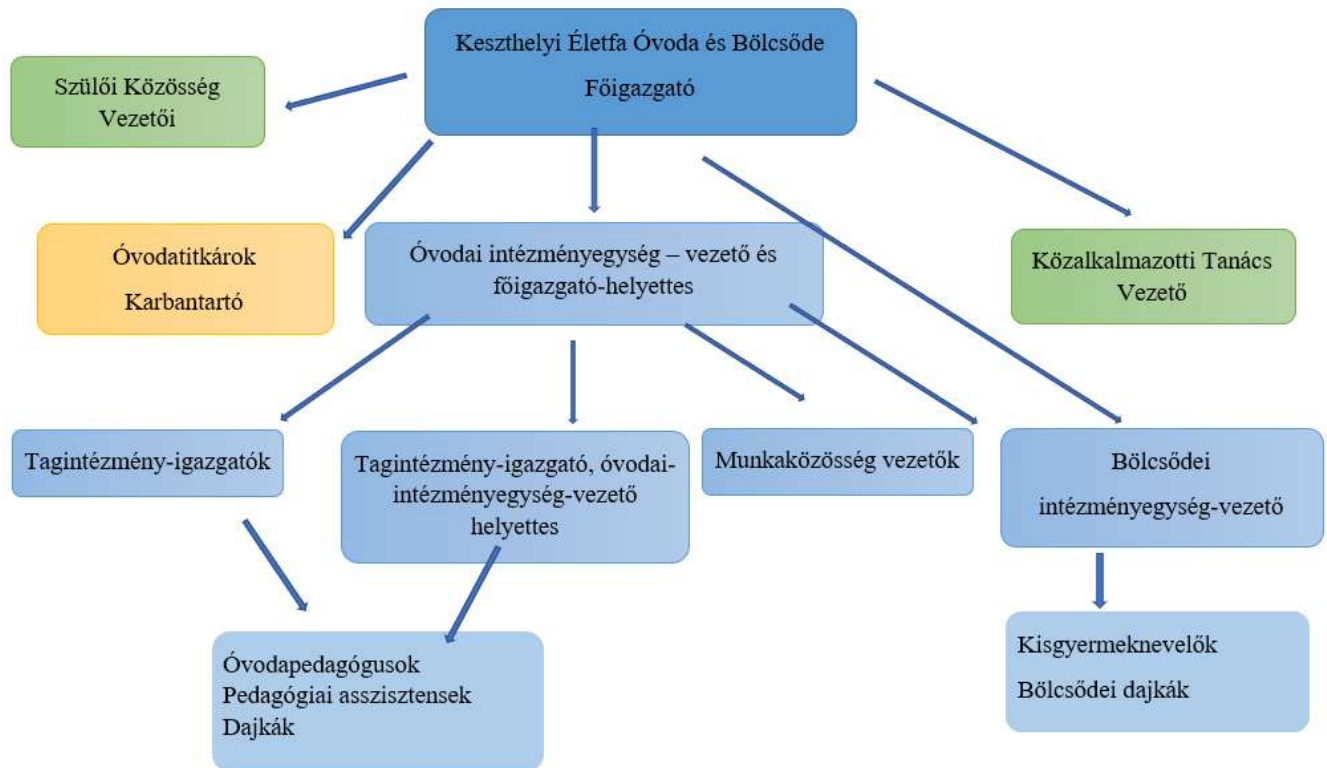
Keszthelyi Életfa Óvoda és Bölcsőde
Főigazgató

Szülői Közösség Vezetői

Óvodatitkárok
Karbantartó

Óvodai intézményegység – vezető és főigazgató-helyettes

Közalkalmazotti Tanács Vezető

Tagintézmény-igazgatók

Tagintézmény-igazgató, óvodai-intézményegység-vezető helyettes

Munkaközösség vezetők

Bölcsődei intézményegység-vezető

Óvodapedagógusok
Pedagógiai asszisztensek
Dajkák

Kisgyermeknevelők
Bölcsődei dajkák